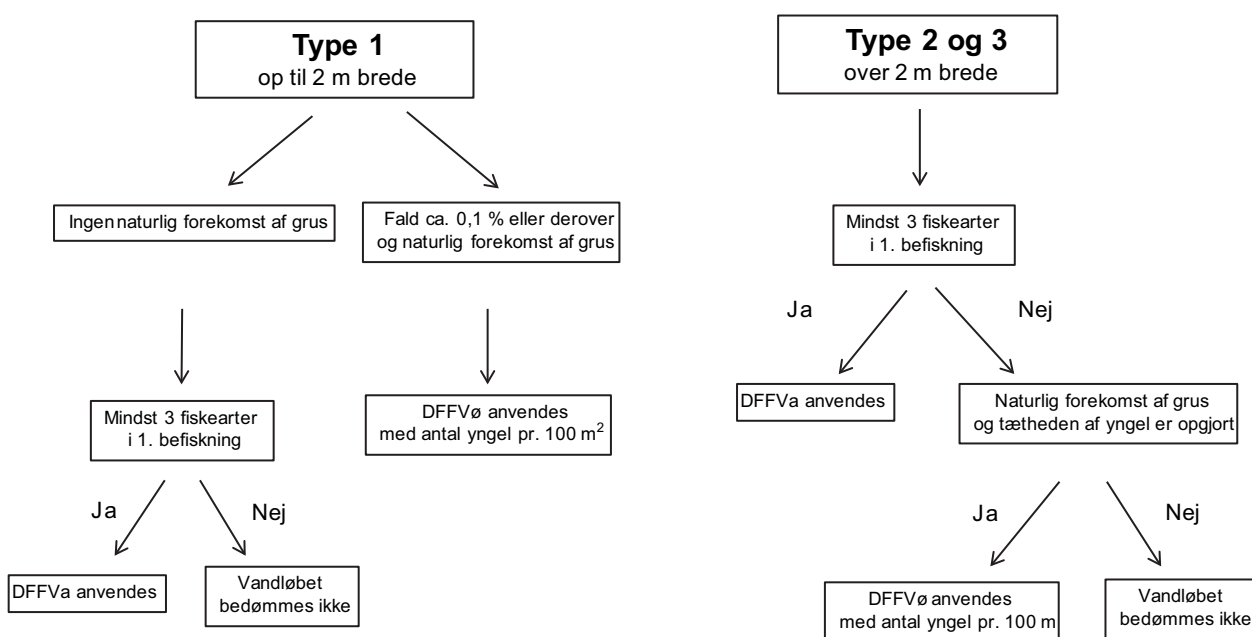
Type 1
op til 2 m brede

Ingen naturlig forekomst af grus

Fald ca. 0,1 % eller derover og naturlig forekomst af grus

Mindst 3 fiskearter i 1. befiskning

DFFVø anvendes med antal yngel pr. 100 $m^2$

Ja

Nej

DFFVa anvendes

Vandløbet bedømmes ikke

Type 2 og 3
over 2 m brede

Mindst 3 fiskearter i 1. befiskning

Ja

Nej

DFFVa anvendes

Naturlig forekomst af grus og tætheden af yngel er opgjort

Ja

Nej

DFFVø anvendes med antal yngel pr. 100 m

Vandløbet bedømmes ikke